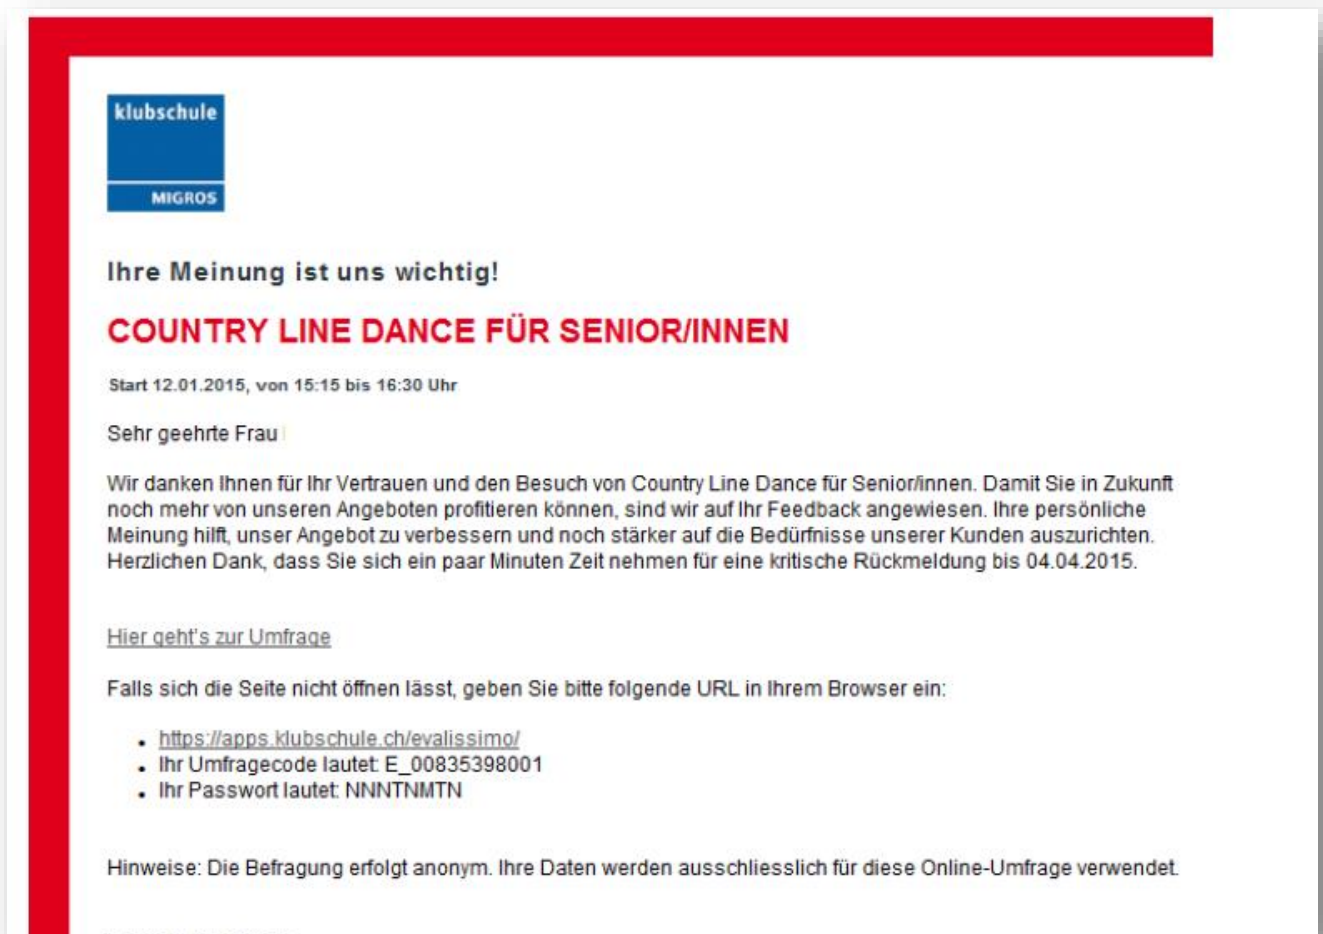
klubschule
MIGROS

Ihre Meinung ist uns wichtig!

COUNTRY LINE DANCE FÜR SENIOR/INNEN

Start 12.01.2015, von 15:15 bis 16:30 Uhr

Sehr geehrte Frau

Wir danken Ihnen für Ihr Vertrauen und den Besuch von Country Line Dance für Senior/innen. Damit Sie in Zukunft noch mehr von unseren Angeboten profitieren können, sind wir auf Ihr Feedback angewiesen. Ihre persönliche Meinung hilft, unser Angebot zu verbessern und noch stärker auf die Bedürfnisse unserer Kunden auszurichten. Herzlichen Dank, dass Sie sich ein paar Minuten Zeit nehmen für eine kritische Rückmeldung bis 04.04.2015.

Hier geht's zur Umfrage

Falls sich die Seite nicht öffnen lässt, geben Sie bitte folgende URL in Ihrem Browser ein:

- https://apps.klubschule.ch/evalissimo/
- Ihr Umfragecode lautet: E_00835398001
- Ihr Passwort lautet: NNNTNMTN

Hinweise: Die Befragung erfolgt anonym. Ihre Daten werden ausschliesslich für diese Online-Umfrage verwendet.

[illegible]